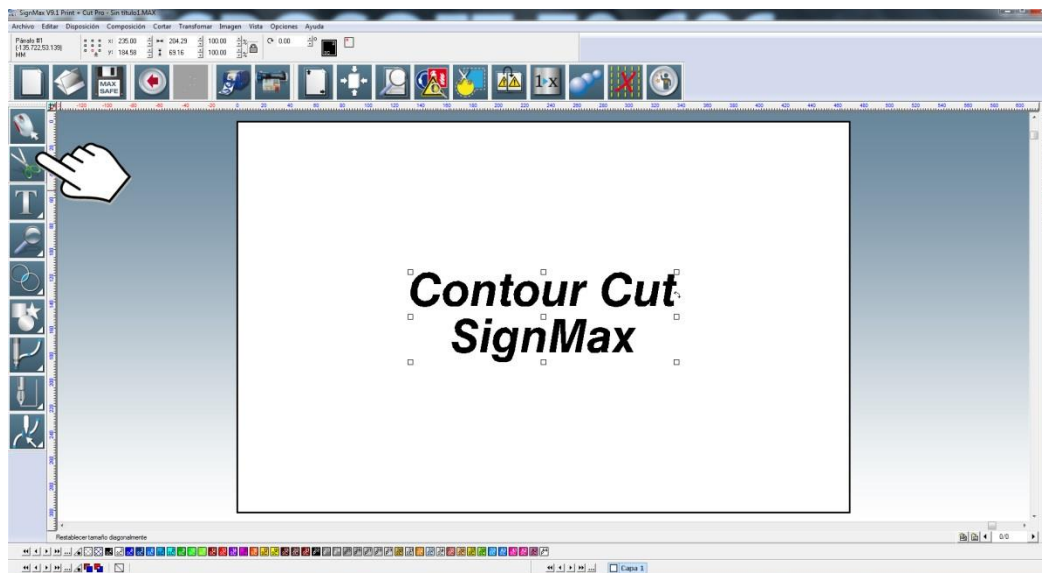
SignMax V9.1 Print + Cut Pro - Sin título1.MAX

Archivo Editar Disposición Composición Cortar Transformar Imagen Vista Opciones Ayuda

Pánalo #1
(-135.722,53.139)
MM

x: 235.00 ↔ 204.29 100.00
y: 184.58 ↕ 69.16 100.00

0.00

MAX SAFE

1x

Contour Cut
SignMax

Restablecer tamaño diagonalmente

0/0

Capa 1